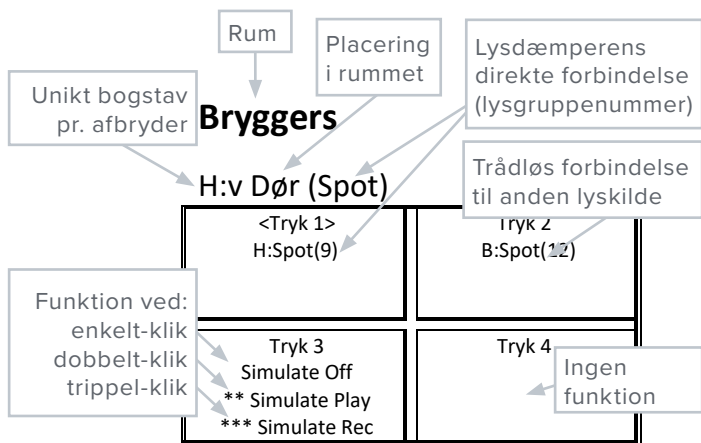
Rum

Placering i rummet

Lysdæmperens direkte forbindelse (lysgruppenummer)

Unikt bogstav pr. afbryder

**Bryggers**

H:v Dør (Spot)

Trådløs forbindelse til anden lyskilde

| <Tryk 1> H:Spot(9) | Tryk 2 B:Spot(12) |
|---|---|
| Tryk 3 Simulate Off ** Simulate Play *** Simulate Rec | Tryk 4 |

Funktion ved: enkelt-klik dobbelt-klik trippel-klik

Ingen funktion